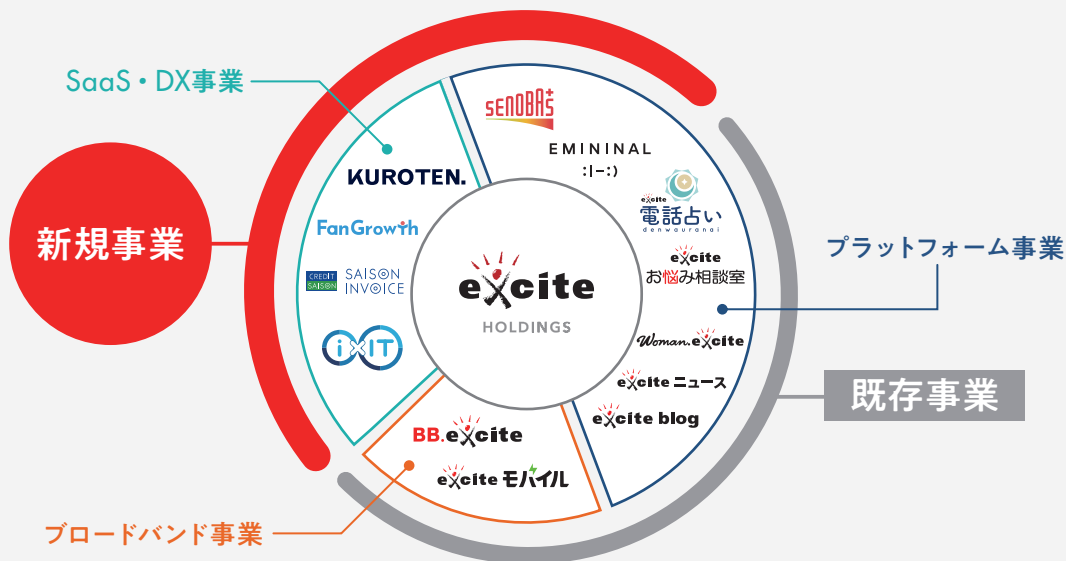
SaaS・DX事業

新規事業

KUROTEN.

FanGrowth

CREDIT SAISON SAISON INVOICE

iXIT

excite HOLDINGS

SENOBAS

EMININAL :|−:)

excite 電話占い denwauranai

excite お悩み相談室

プラットフォーム事業

Woman.excite

excite ニュース

excite blog

既存事業

BB.excite

excite モバイル

ブロードバンド事業